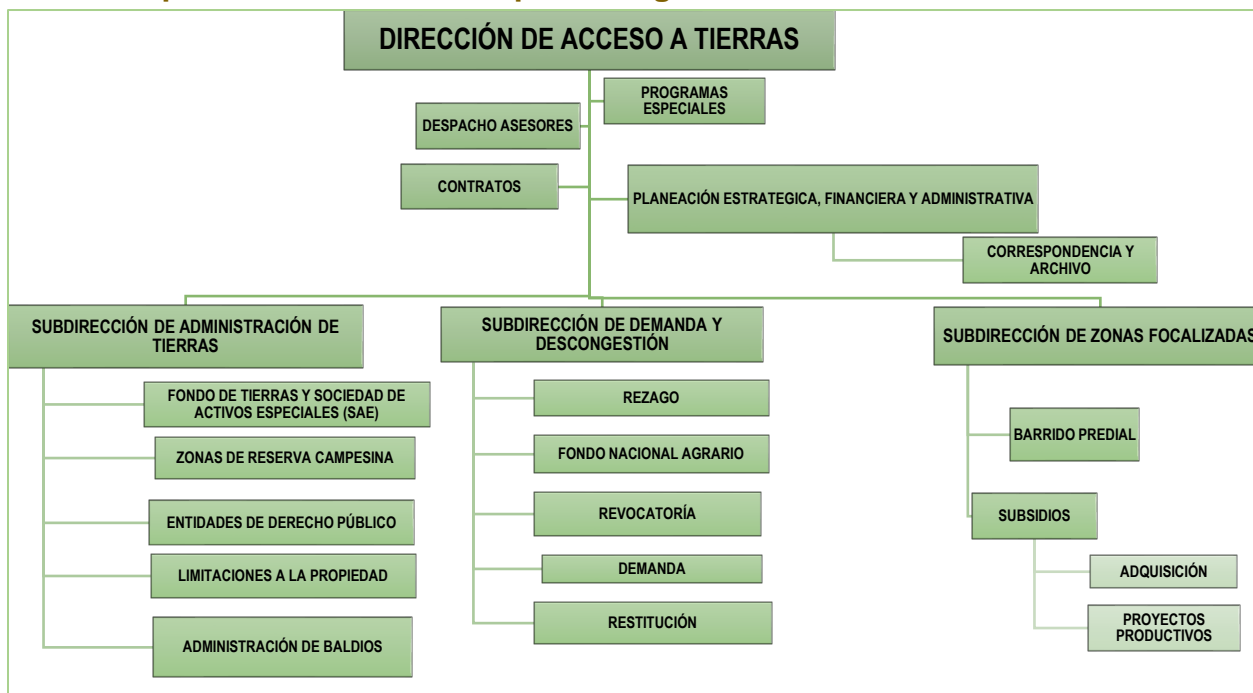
DIRECCIÓN DE ACCESO A TIERRAS

DESPACHO ASESORES

PROGRAMAS ESPECIALES

CONTRATOS

PLANEACIÓN ESTRATEGICA, FINANCIERA Y ADMINISTRATIVA

CORRESPONDENCIA Y ARCHIVO

SUBDIRECCIÓN DE ADMINISTRACIÓN DE TIERRAS

FONDO DE TIERRAS Y SOCIEDAD DE ACTIVOS ESPECIALES (SAE)

ZONAS DE RESERVA CAMPESINA

ENTIDADES DE DERECHO PÚBLICO

LIMITACIONES A LA PROPIEDAD

ADMINISTRACIÓN DE BALDIOS

SUBDIRECCIÓN DE DEMANDA Y DESCONGESTIÓN

REZAGO

FONDO NACIONAL AGRARIO

REVOCATORÍA

DEMANDA

RESTITUCIÓN

SUBDIRECCIÓN DE ZONAS FOCALIZADAS

BARRIDO PREDIAL

SUBSIDIOS

ADQUISICIÓN

PROYECTOS PRODUCTIVOS